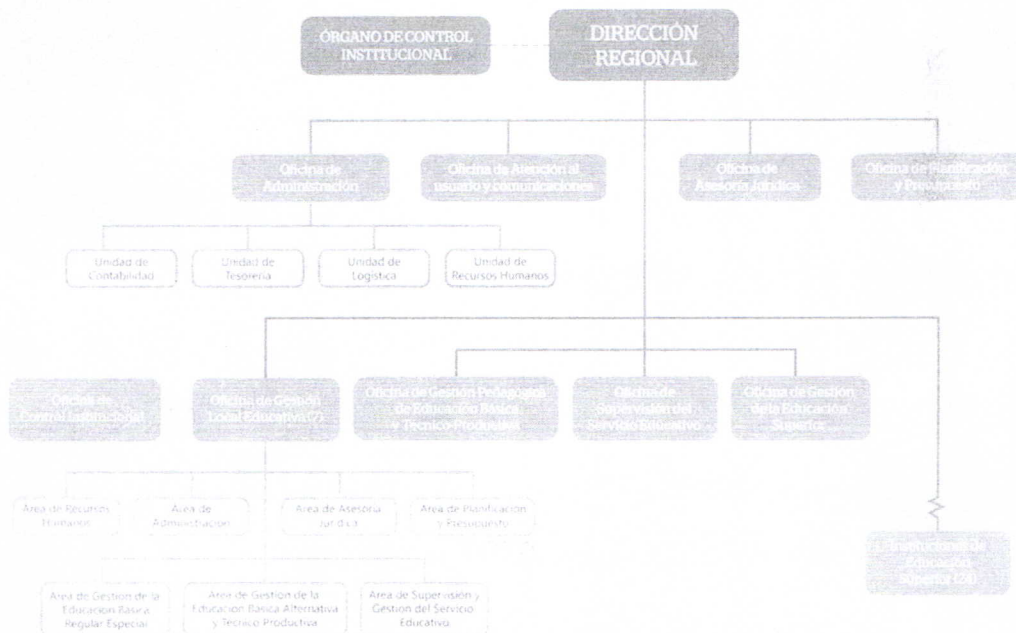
ÓRGANO DE CONTROL INSTITUCIONAL

DIRECCIÓN REGIONAL

Oficina de Administración

Oficina de Atención al usuario y comunicaciones

Oficina de Asesoría Jurídica

Oficina de Planificación y Presupuesto

Unidad de Contabilidad

Unidad de Tesorería

Unidad de Logística

Unidad de Recursos Humanos

Oficina de Control Institucional

Oficina de Gestión Local Educativa (7)

Oficina de Gestión Pedagógica de Educación Básica y Técnico-Productiva

Oficina de Supervisión del Servicio Educativo

Oficina de Gestión de la Educación Superior

Área de Recursos Humanos

Área de Administración

Área de Asesoría Jurídica

Área de Planificación y Presupuesto

Instituciones de Educación Superior (24)

Área de Gestión de la Educación Básica Regular Especial

Área de Gestión de la Educación Básica Alternativa y Técnico Productiva

Área de Supervisión y Gestión del Servicio Educativo